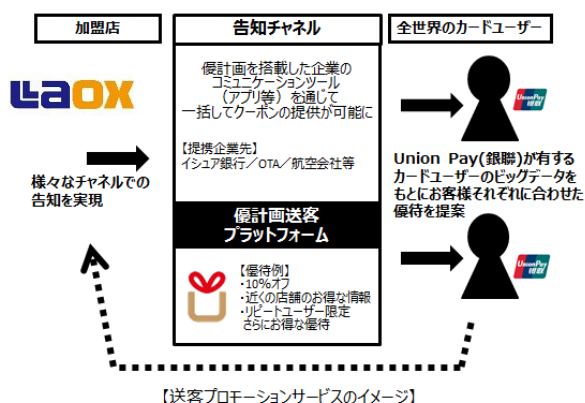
加盟店

LAOX

様々なチャネルでの告知を実現

告知チャネル

優計画を搭載した企業のコミュニケーションツール（アプリ等）を通じて一括してクーポンの提供が可能に

【提携企業先】
イシュア銀行／OTA／航空会社等

優計画送客プラットフォーム

【優待例】
・10%オフ
・近くの店舗のお得な情報
・リピートユーザー限定さらにお得な優待

全世界のカードユーザー

UnionPay 银联

Union Pay(銀聯)が有するカードユーザーのビッグデータをもとにお客様それぞれに合わせた優待を提案

UnionPay 银联

【送客プロモーションサービスのイメージ】